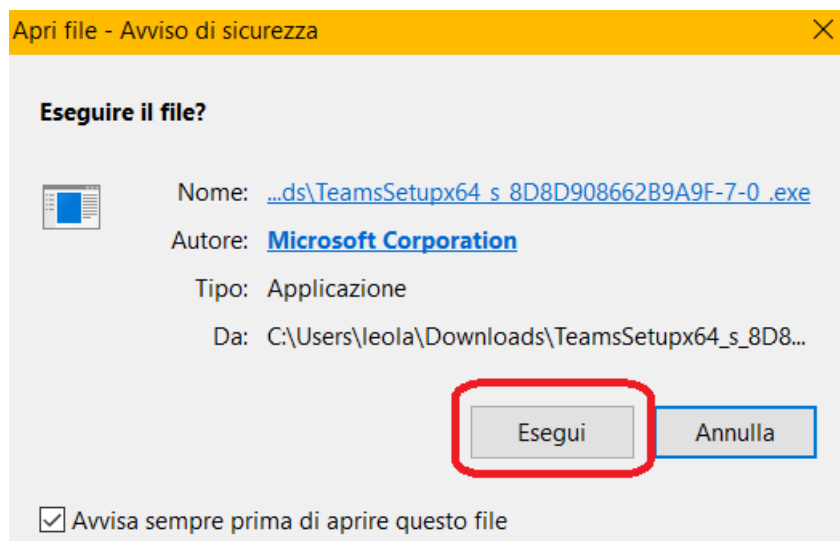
Apri file - Avviso di sicurezza

Eseguire il file?

Nome: ...ds\TeamsSetupx64_s_8D8D908662B9A9F-7-0_.exe

Autore: Microsoft Corporation

Tipo: Applicazione

Da: C:\Users\leola\Downloads\TeamsSetupx64_s_8D8...

Esegui

Annulla

Avvisa sempre prima di aprire questo file